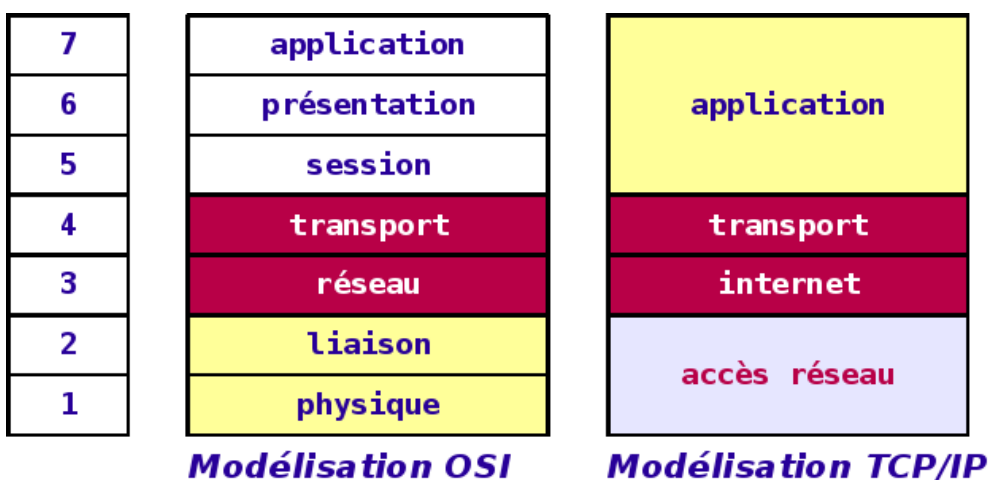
| 7 | application |
|---|---|
| 6 | présentation |
| 5 | session |
| 4 | transport |
| 3 | réseau |
| 2 | liaison |
| 1 | physique |

Modélisation OSI

| application |
|---|
| transport |
| internet |
| accès réseau |

Modélisation TCP/IP